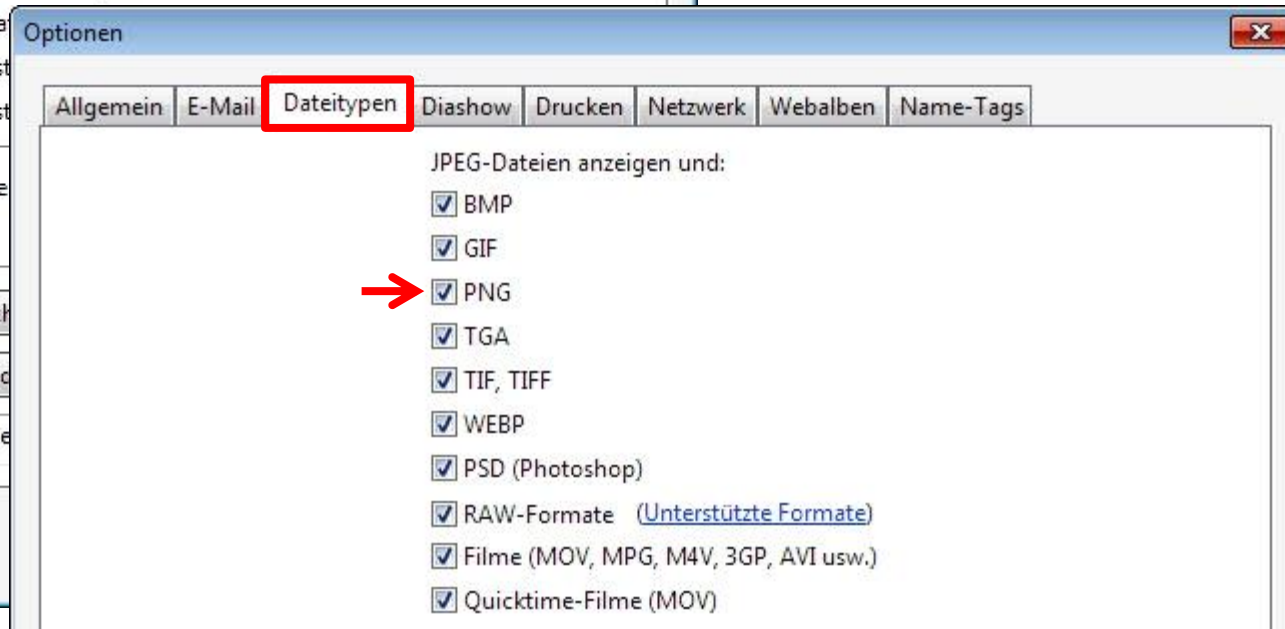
Optionen

Allgemein | E-Mail | Dateitypen | Diashow | Drucken | Netzwerk | Webalben | Name-Tags

JPEG-Dateien anzeigen und:

BMP

GIF

PNG

TGA

TIF, TIFF

WEBP

PSD (Photoshop)

RAW-Formate (Unterstützte Formate)

Filme (MOV, MPG, M4V, 3GP, AVI usw.)

Quicktime-Filme (MOV)